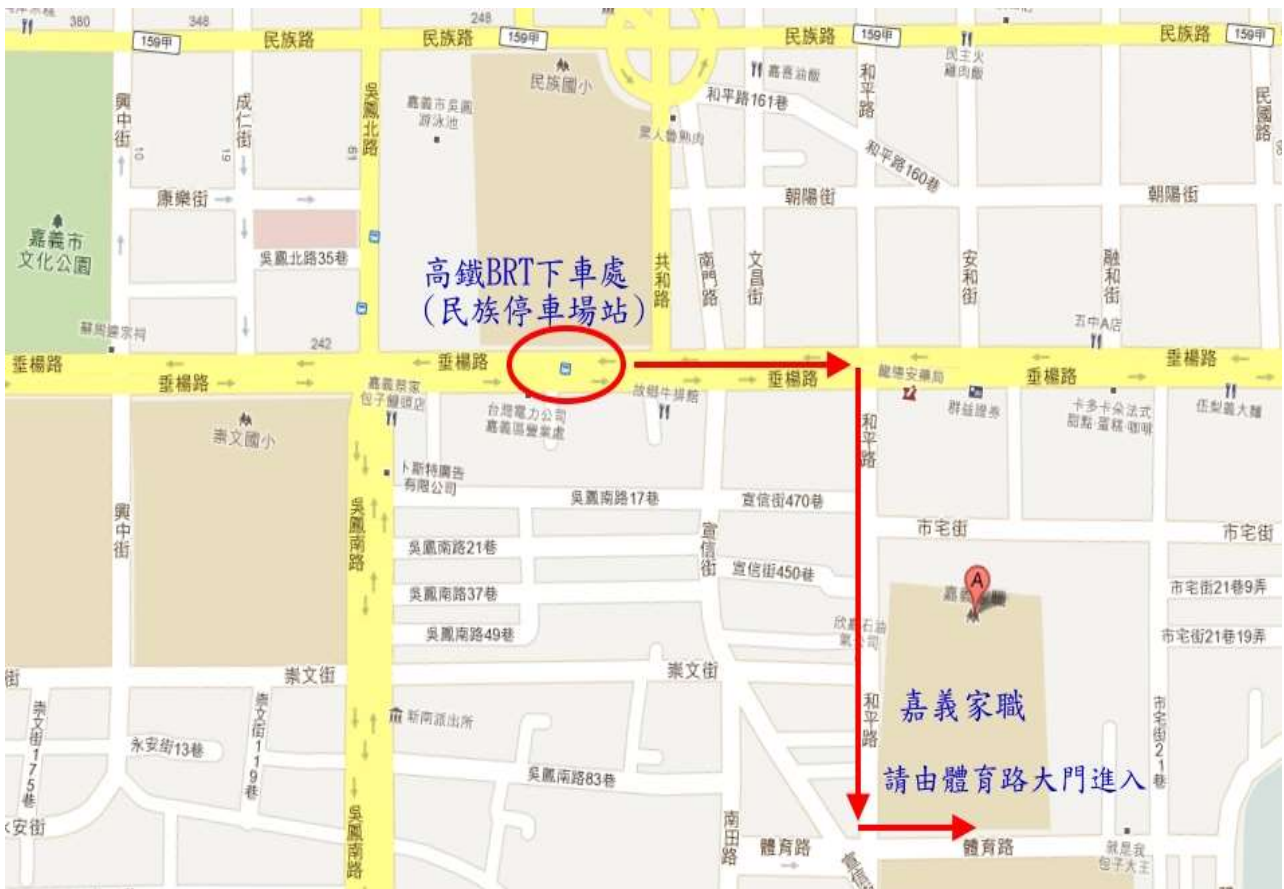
380
348
248
159甲
民族路
民族路
159甲
民族路
159甲
民族路
159甲
民族國小
嘉義市民族游泳池
嘉喜滷飯
民王火雞肉飯
和平路161巷
和平路
和平路160巷
民國路
興中街
成仁街
吳鳳北路
康樂街
朝陽街
朝陽街
嘉義市文化公園
吳鳳北路35巷
高鐵BRT下車處
（民族停車場站）
共和路
南門路
文昌街
安和街
融和街
五中A店
242
垂楊路
垂楊路
垂楊路
垂楊路
垂楊路
垂楊路
嘉義劉家包子饅頭店
台灣電力公司嘉義區營業處
故鄉牛排館
龍揚安藤局
群益證券
卡多卡朵法式甜點·蛋糕·咖啡
伍製義大麵
崇文國小
和平路
卜斯特廣告有限公司
興中街
吳鳳南路
吳鳳南路17巷
宣信街470巷
市宅街
市宅街
吳鳳南路21巷
宣信街
宣信街450巷
吳鳳南路37巷
市宅街21巷9弄
吳鳳南路49巷
欣嘉石油氣公司
市宅街21巷19弄
崇文街
崇文街
嘉義家職
崇文街175巷
崇文街119巷
新南派出所
和平路
永安街13巷
市宅街21巷
請由體育路大門進入
吳鳳南路83巷
安街
南田路
體育路
體育路
吳鳳南路
宣信
就是我包子大王